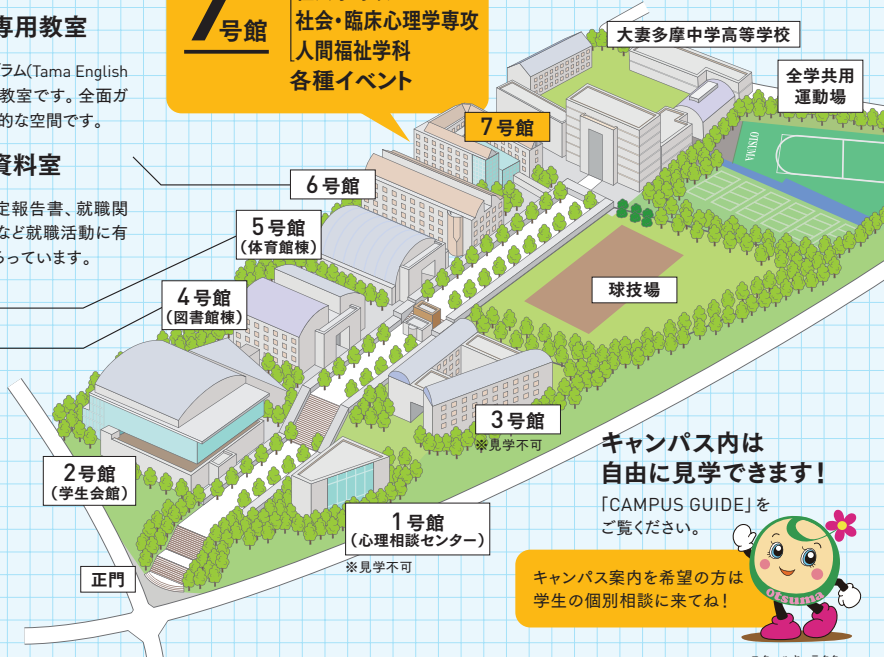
専用教室

ラム(Tama English 教室です。全面ガ 的な空間です。

資料室

定報告書、就職関 など就職活動に有 っています。

7号館
社会・臨床心理学専攻
人間福祉学科
各種イベント

大妻多摩中学高等学校

全学共用
運動場

7号館

6号館

5号館
(体育館棟)

4号館
(図書館棟)

球技場

3号館
※見学不可

2号館
(学生会館)

1号館
(心理相談センター)
※見学不可

正門

キャンパス内は
自由に見学できます!

「CAMPUS GUIDE」を
ご覧ください。

キャンパス案内を希望の方は
学生の個別相談に来てね!

otsuma